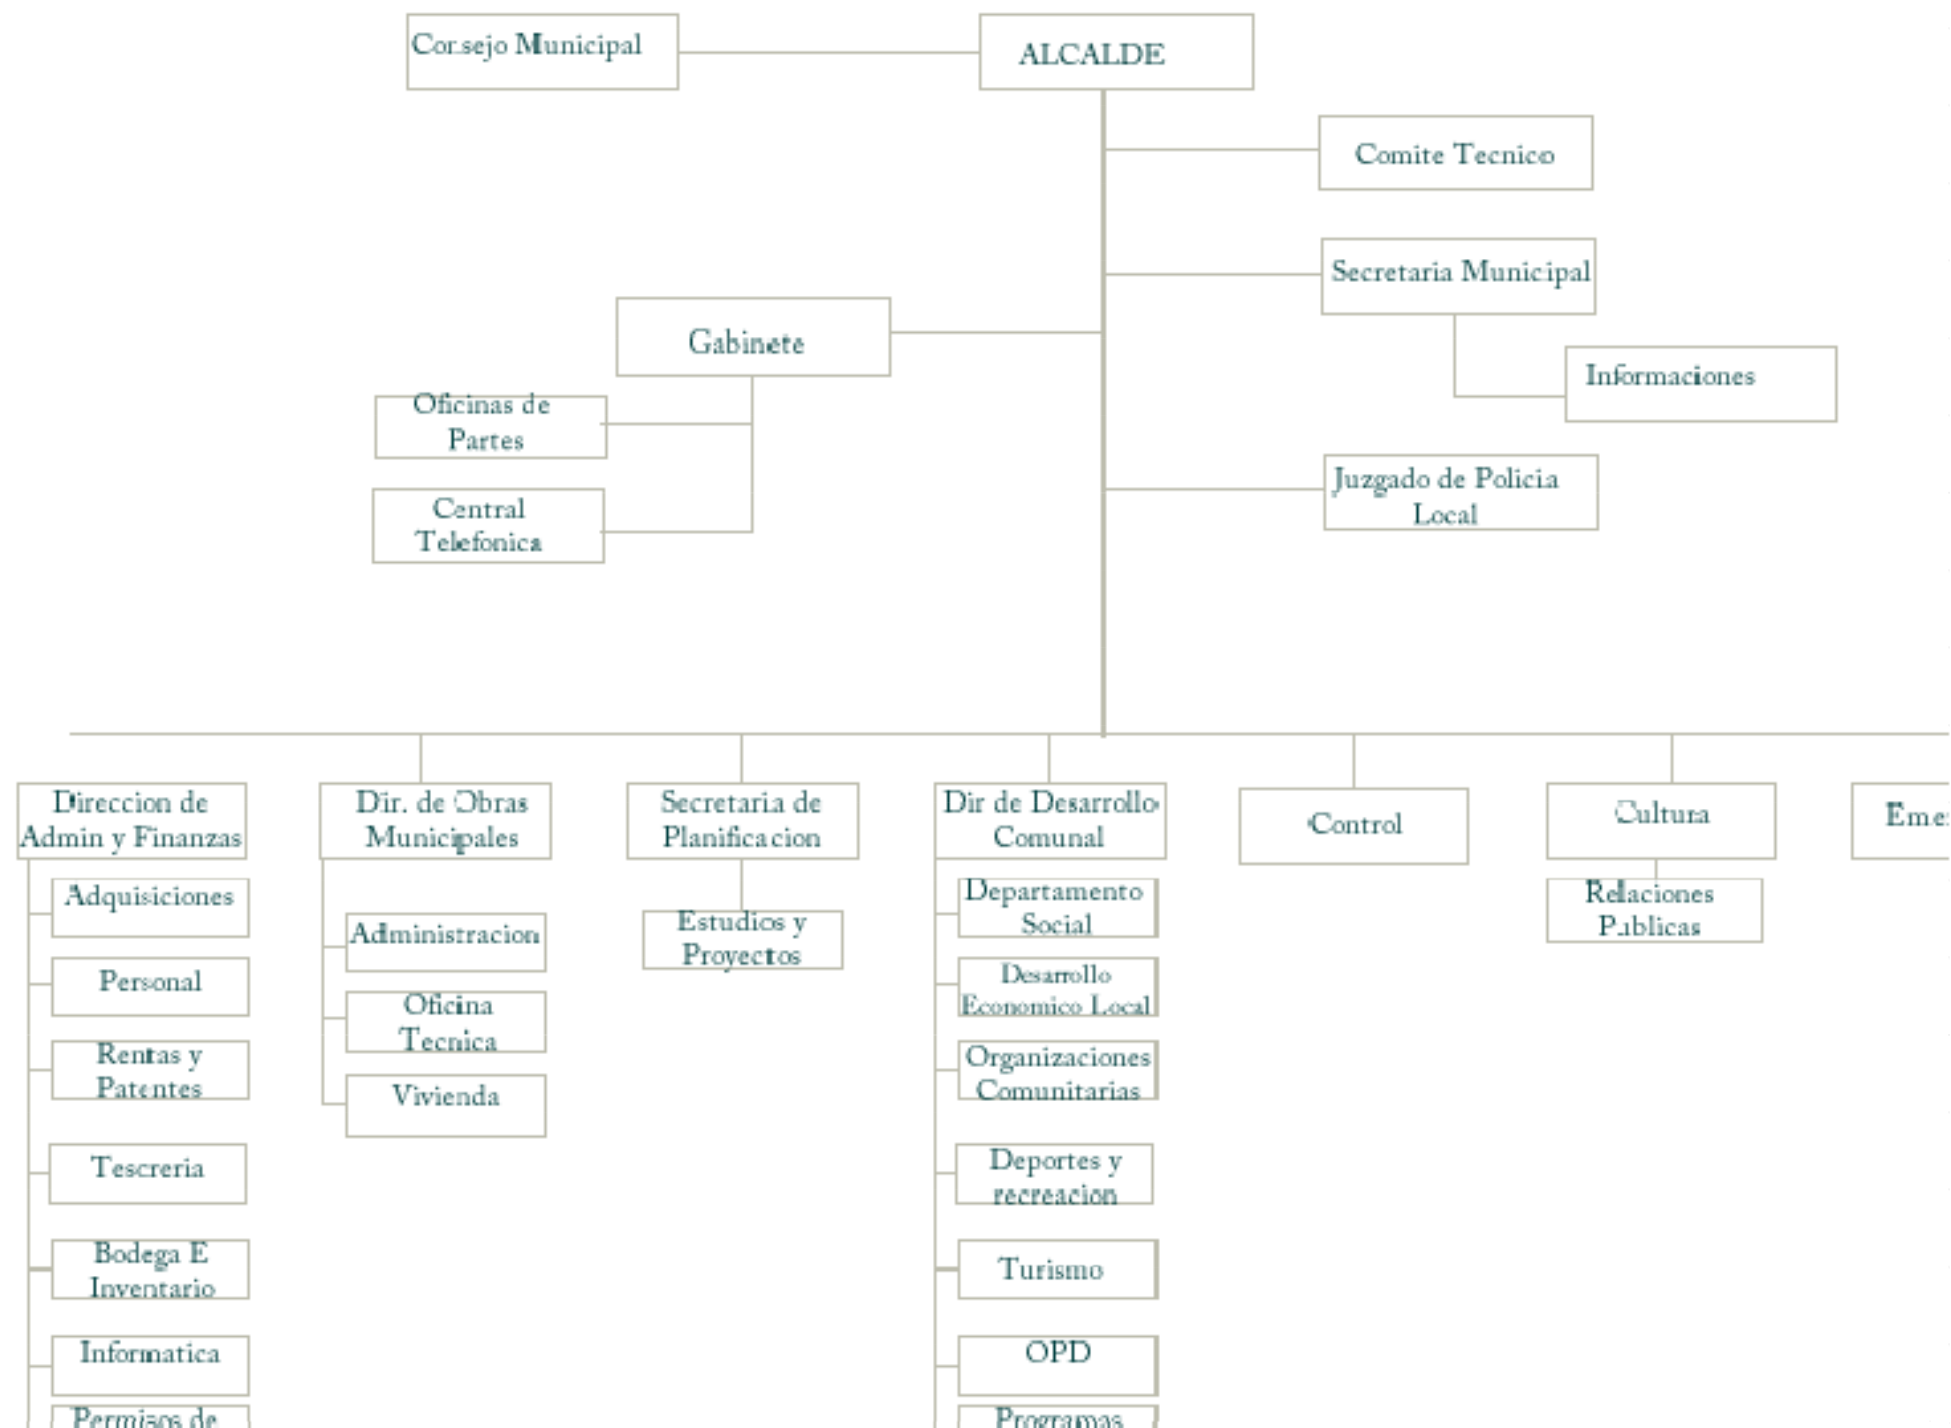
Consejo Municipal

ALCALDE

Comite Tecnico

Secretaria Municipal

Informaciones

Gabinete

Oficinas de Partes

Central Telefonica

Juzgado de Policia Local

Direccion de Admin y Finanzas

Adquisiciones

Personal

Rentas y Patentes

Tescreria

Bodega E Inventario

Informatica

Permisos de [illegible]

Dir. de Obras Municipales

Administracion

Oficina Tecnica

Vivienda

Secretaria de Planificacion

Estudios y Proyectos

Dir de Desarrollo Comunal

Departamento Social

Desarrollo Economico Local

Organizaciones Comunitarias

Deportes y recreacion

Turismo

OPD

Programas

Control

Cultura

Relaciones Publicas

Eme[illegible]